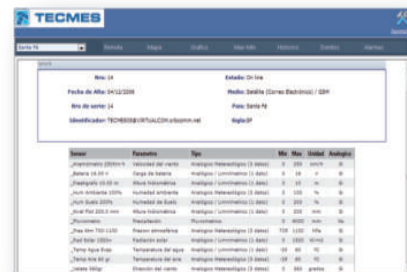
TECMES

Santa Fe | Remota | Mapa | Grafico | Mas Info | Historico | Eventos | Alarmas

Nro: 14
Estado: On line
Fecha de Alta: 04/12/2006
Medio: Satélite (Correo Electrónico) / GSM
Nro de serie: 14
Pais: Santa Fe
Identificador: TECMES05@VIRTUALCOM.ccbcomm.net
Sigla: SF

| Sensor | Parametro | Tipo | Min | Max | Unidad | Analogico |
|---|---|---|---|---|---|---|
| _Anemometro 2000m h | Velocidad del viento | Analogico Meteorologico (1 datos) | 0 | 250 | km/h | Si |
| _Bateria 14.00 V | Carga de bateria | Analogico / Limnimetrico (1 datos) | 0 | 18 | V | Si |
| _Flashgrafo 10.00 m | Altura Hidrometrica | Analogico / Limnimetrico (1 datos) | 0 | 10 | m | Si |
| _Hum Ambiente 100% | Humedad ambiente | Analogico Meteorologico (1 datos) | 0 | 100 | % | Si |
| _Hum Suelo 200% | Humedad de Suelo | Analogico Meteorologico (1 datos) | 0 | 200 | % | Si |
| _Nivel Plot 200.0 mm | Altura Hidrometrica | Analogico / Limnimetrico (1 datos) | 0 | 200 | mm | Si |
| _Pluviometro | Precipitacion | Pluviometrico | 0 | 4000 | mm | No |
| _Pres Atm 700-1100 | Presion atmosferica | Analogico Meteorologico (1 datos) | 700 | 1100 | hPa | Si |
| _Rad Solar 1500w | Radiacion solar | Analogico Meteorologico (1 datos) | 0 | 1500 | W/m2 | Si |
| _Temp Agua Exac | Temperatura del agua | Analogico / Limnimetrico (1 datos) | -10 | 60 | °C | Si |
| _Temp Aire 60 gr | Temperatura del aire | Analogico Meteorologico (1 datos) | -10 | 60 | °C | Si |
| _Veleta 360gr | Direccion del viento | Analogico Meteorologico (1 datos) | 0 | 360 | grados | Si |